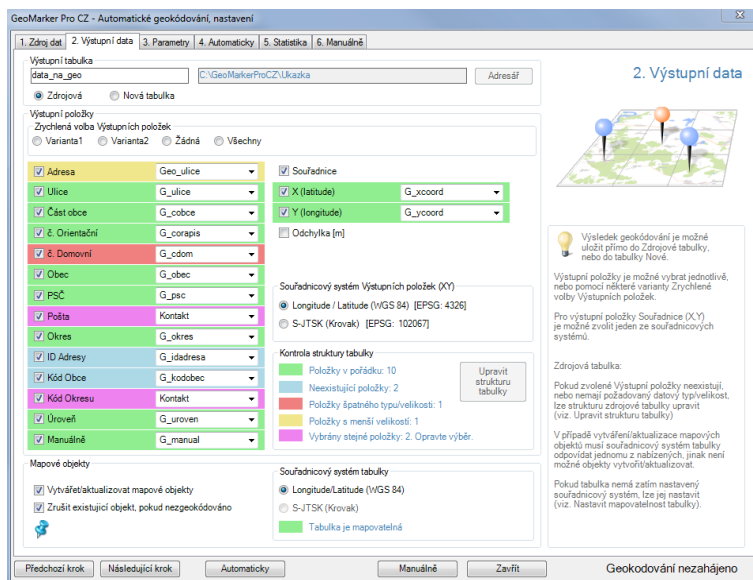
GeoMarker Pro CZ - Automatické geokódování, nastavení

1. Zdroj dat | 2. Výstupní data | 3. Parametry | 4. Automaticky | 5. Statistika | 6. Manuálně

Výstupní tabulka
data_na_geo
C:\GeoMarkerProCZ\Ukazka
Adresář
Zdrojová
Nová tabulka

2. Výstupní data

Výstupní položky
Zrychlená volba Výstupních položek
Varianta1
Varianta2
Žádná
Všechny

| | |
|---|---|
| Adresa | Geo_ulice |
| Ulice | G_ulice |
| Část obce | G_cobce |
| č. Orientační | G_corapis |
| č. Domovní | G_cdom |
| Obec | G_obec |
| PSČ | G_psc |
| Pošta | Kontakt |
| Okres | G_okres |
| ID Adresy | G_idadresa |
| Kód Obce | G_kodobec |
| Kód Okresu | Kontakt |
| Úroveň | G_uroven |
| Manuálně | G_manual |

Souřadnice
X (latitude) | G_xcoord
Y (longitude) | G_ycoord
Odchylka [m]

Souřadnicový systém Výstupních položek (XY)
Longitude / Latitude (WGS 84) [EPSG: 4326]
S-JTSK (Krovak) [EPSG: 102067]

Kontrola struktury tabulky
Položky v pořádku: 10
Neexistující položky: 2
Položky špatného typu/velikosti: 1
Položky s menší velikostí: 1
Vybrány stejné položky: 2. Opravte výběr.
Upravit strukturu tabulky

Výsledek geokódování je možné uložit přímo do Zdrojové tabulky, nebo do tabulky Nové.

Výstupní položky je možné vybrat jednotlivě, nebo pomocí některé varianty Zrychlené volby Výstupních položek.

Pro výstupní položky Souřadnice (X,Y) je možné zvolit jeden ze souřadnicových systémů.

Zdrojová tabulka:

Pokud zvolené Výstupní položky neexistují, nebo nemají požadovaný datový typ/velikost, lze strukturu zdrojové tabulky upravit (viz. Upravit strukturu tabulky)

V případě vytváření/aktualizace mapových objektů musí souřadnicový systém tabulky odpovídat jednomu z nabízených, jinak není možné objekty vytvořit/aktualizovat.

Pokud tabulka nemá zatím nastavený souřadnicový systém, lze jej nastavit (viz. Nastavit mapovatelnost tabulky).

Mapové objekty
Vytvářet/aktualizovat mapové objekty
Zrušit existující objekt, pokud nezgeokódováno

Souřadnicový systém tabulky
Longitude/Latitude (WGS 84)
S-JTSK (Krovak)
Tabulka je mapovatelná

Předchozí krok | Následující krok | Automaticky | Manuálně | Zavřít | Geokódování nezahájeno